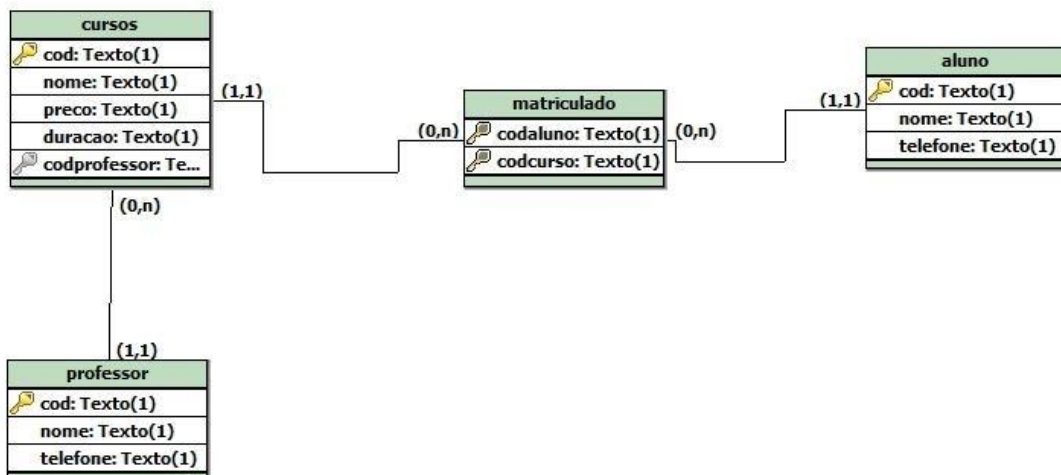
cursos
cod: Texto(1)
nome: Texto(1)
preco: Texto(1)
duracao: Texto(1)
codprofessor: Te...

(1,1)

(0,n)

matriculado
codaluno: Texto(1)
codcurso: Texto(1)

(0,n)

(1,1)

aluno
cod: Texto(1)
nome: Texto(1)
telefone: Texto(1)

(0,n)

(1,1)

professor
cod: Texto(1)
nome: Texto(1)
telefone: Texto(1)